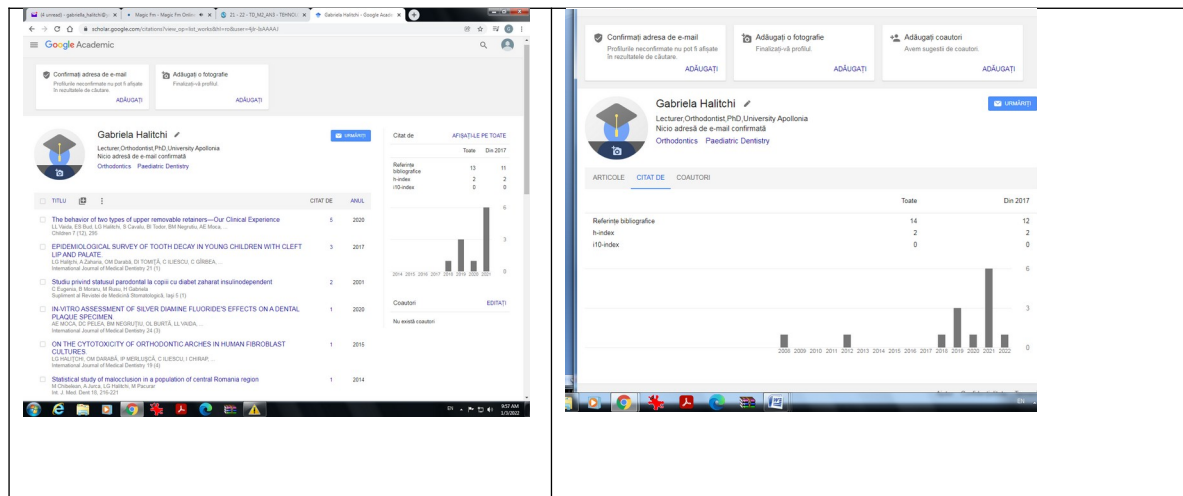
(4 unread) - gabriela.halitchi@... | Magic Fm - Magic Fm Onlin... | 21 - 22 - TD_M2_AN3 - TEHNO... | Gabriela Halitchi - Google Acad...

scholar.google.com/citations?view_op=list_works&hl=ro&user=4jb-bAAAAAJ

Google Academic

Confirmați adresa de e-mail
Profilurile neconfirmate nu pot fi afișate în rezultatele de căutare.
ADĂUGAȚI

Adăugați o fotografie
Finalizați-vă profilul.
ADĂUGAȚI

Gabriela Halitchi
Lecturer,Orthodontist,PhD,University Apollonia
Nicio adresă de e-mail confirmată
Orthodontics Paediatric Dentistry

URMĂRIȚI

TITLU | CITAT DE | ANUL

The behavior of two types of upper removable retainers—Our Clinical Experience
LL Vaida, ES Bud, LG Halitchi, S Cavalu, BI Todor, BM Negrutu, AE Moca, ...
Children 7 (12), 295
5 2020

EPIDEMIOLOGICAL SURVEY OF TOOTH DECAY IN YOUNG CHILDREN WITH CLEFT LIP AND PALATE
LG Halițchi, A Zaharia, OM Darabă, DI TOMIȚĂ, C ILIESCU, C GÎRBEA, ...
International Journal of Medical Dentistry 21 (1)
3 2017

Studiu privind statusul parodontal la copiii cu diabet zaharat insulinodependent
C Eugenia, B Moraru, M Rusu, H Gabriela
Supliment al Revistei de Medicină Stomatologică, Iași 5 (1)
2 2001

IN-VITRO ASSESSMENT OF SILVER DIAMINE FLUORIDE'S EFFECTS ON A DENTAL PLAQUE SPECIMEN
AE MOCA, DC PELEA, BM NEGRUȚIU, OL BURTĂ, LL VAIDA, ...
International Journal of Medical Dentistry 24 (3)
1 2020

ON THE CYTOTOXICITY OF ORTHODONTIC ARCHES IN HUMAN FIBROBLAST CULTURES
LG HALIȚCHI, OM DARABĂ, IP MERLUȘCĂ, C ILIESCU, I CHIRAP, ...
International Journal of Medical Dentistry 19 (4)
1 2015

Statistical study of malocclusion in a population of central Romania region
M Chibelean, A Jurca, LG Halitchi, M Pacurar
Int. J. Med. Dent 10, 216-221
1 2014

Citat de | AFIȘAȚI-LE PE TOATE
| | Toate | Din 2017 |
|---|---|---|
| Referințe bibliografice | 13 | 11 |
| h-index | 2 | 2 |
| i10-index | 0 | 0 |

6 3 0
2014 2015 2016 2017 2018 2019 2020 2021

Coautori | EDITAȚI
Nu există coautori

EN 8:57 AM 1/3/2022

Confirmați adresa de e-mail
Profilurile neconfirmate nu pot fi afișate în rezultatele de căutare.
ADĂUGAȚI

Adăugați o fotografie
Finalizați-vă profilul.
ADĂUGAȚI

Adăugați coautori
Avem sugestii de coautori.
ADĂUGAȚI

Gabriela Halitchi
Lecturer,Orthodontist,PhD,University Apollonia
Nicio adresă de e-mail confirmată
Orthodontics Paediatric Dentistry

URMĂRIȚI

ARTICOLE CITAT DE COAUTORI

| | Toate | Din 2017 |
|---|---|---|
| Referințe bibliografice | 14 | 12 |
| h-index | 2 | 2 |
| i10-index | 0 | 0 |

6 3 0
2008 2009 2010 2011 2012 2013 2014 2015 2016 2017 2018 2019 2020 2021 2022

EN